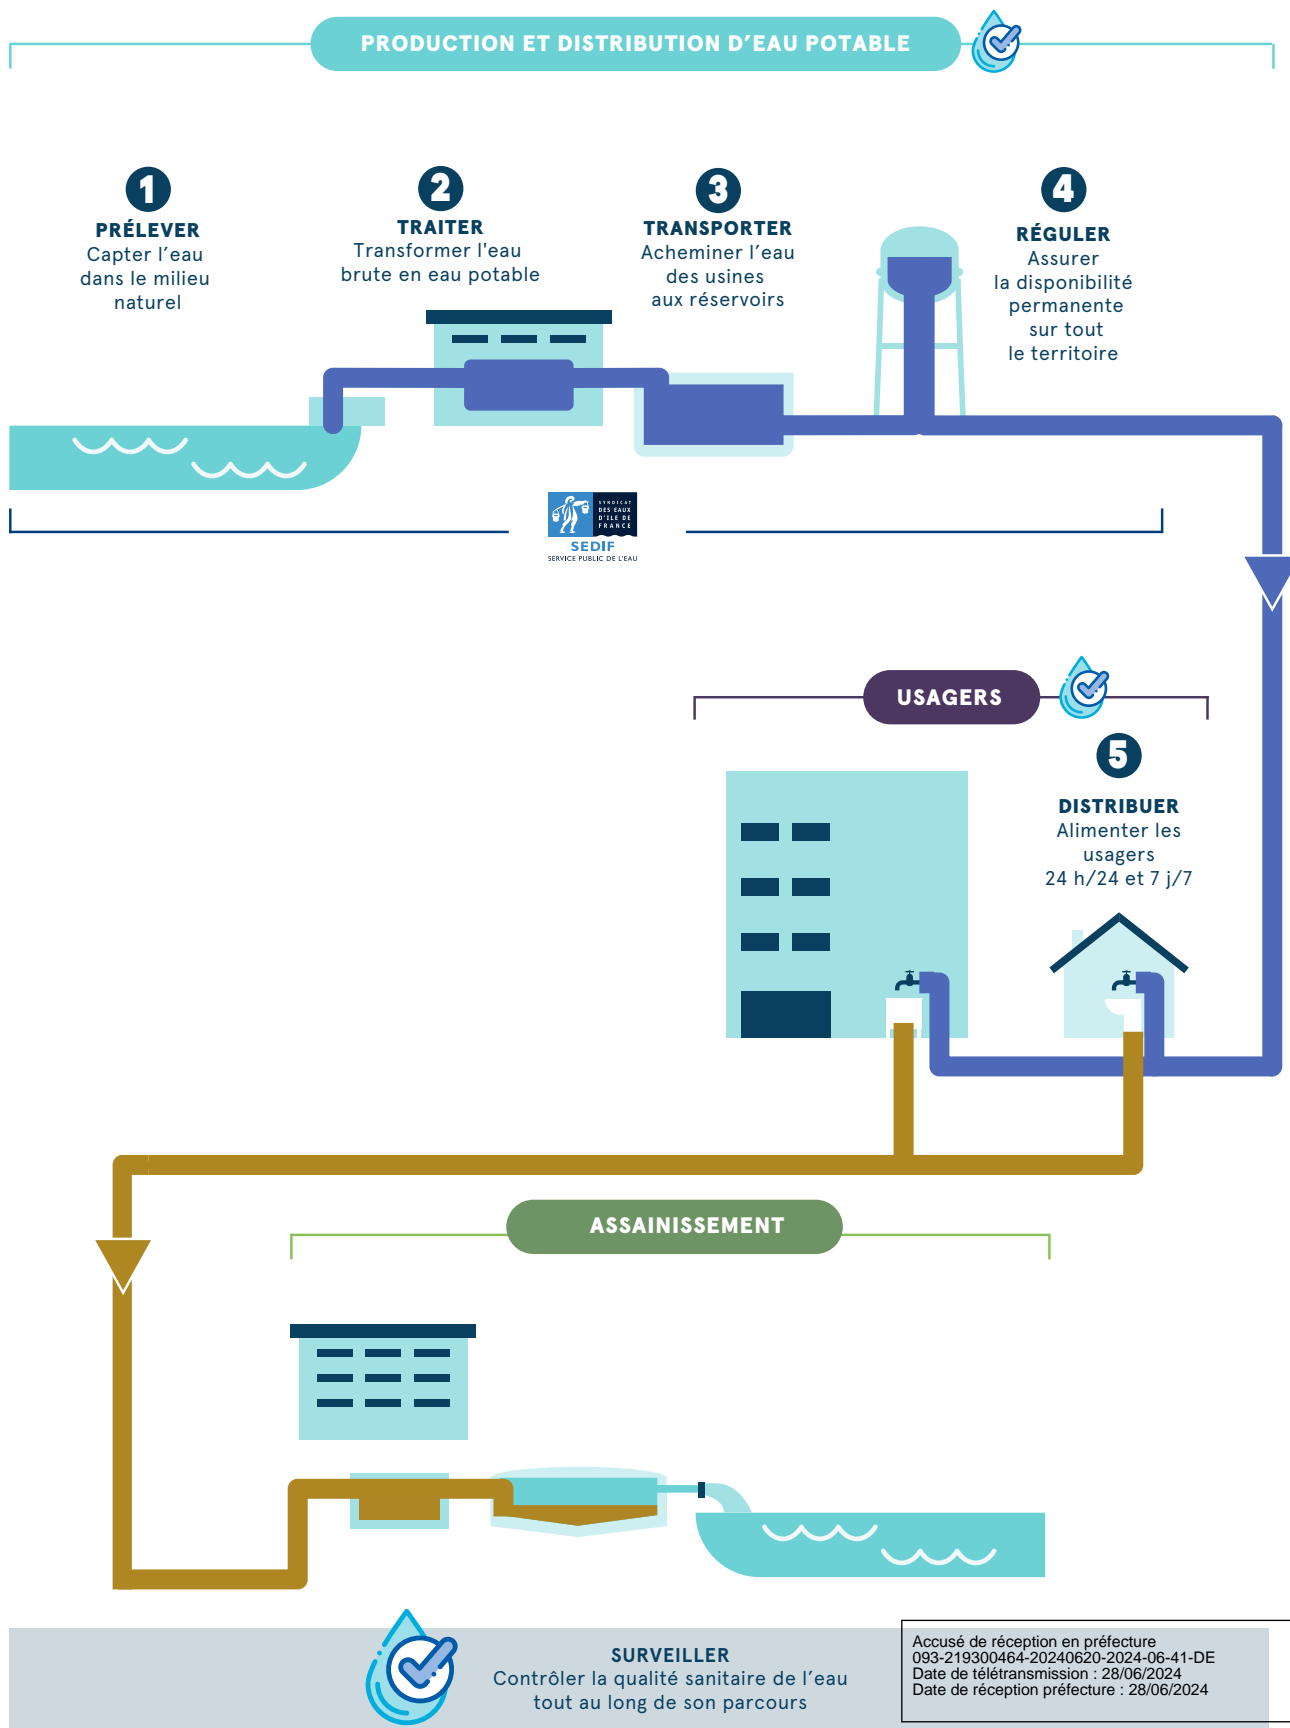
PRODUCTION ET DISTRIBUTION D'EAU POTABLE

1
PRÉLEVER
Capter l'eau dans le milieu naturel

2
TRAITER
Transformer l'eau brute en eau potable

3
TRANSPORTER
Acheminer l'eau des usines aux réservoirs

4
RÉGULER
Assurer la disponibilité permanente sur tout le territoire

SYNDICAT DES EAUX D'ILE DE FRANCE
SEDIF
SERVICE PUBLIC DE L'EAU

USAGERS

5
DISTRIBUER
Alimenter les usagers 24 h/24 et 7 j/7

ASSAINISSEMENT

SURVEILLER
Contrôler la qualité sanitaire de l'eau tout au long de son parcours

Accusé de réception en préfecture
093-219300464-20240620-2024-06-41-DE
Date de télétransmission : 28/06/2024
Date de réception préfecture : 28/06/2024